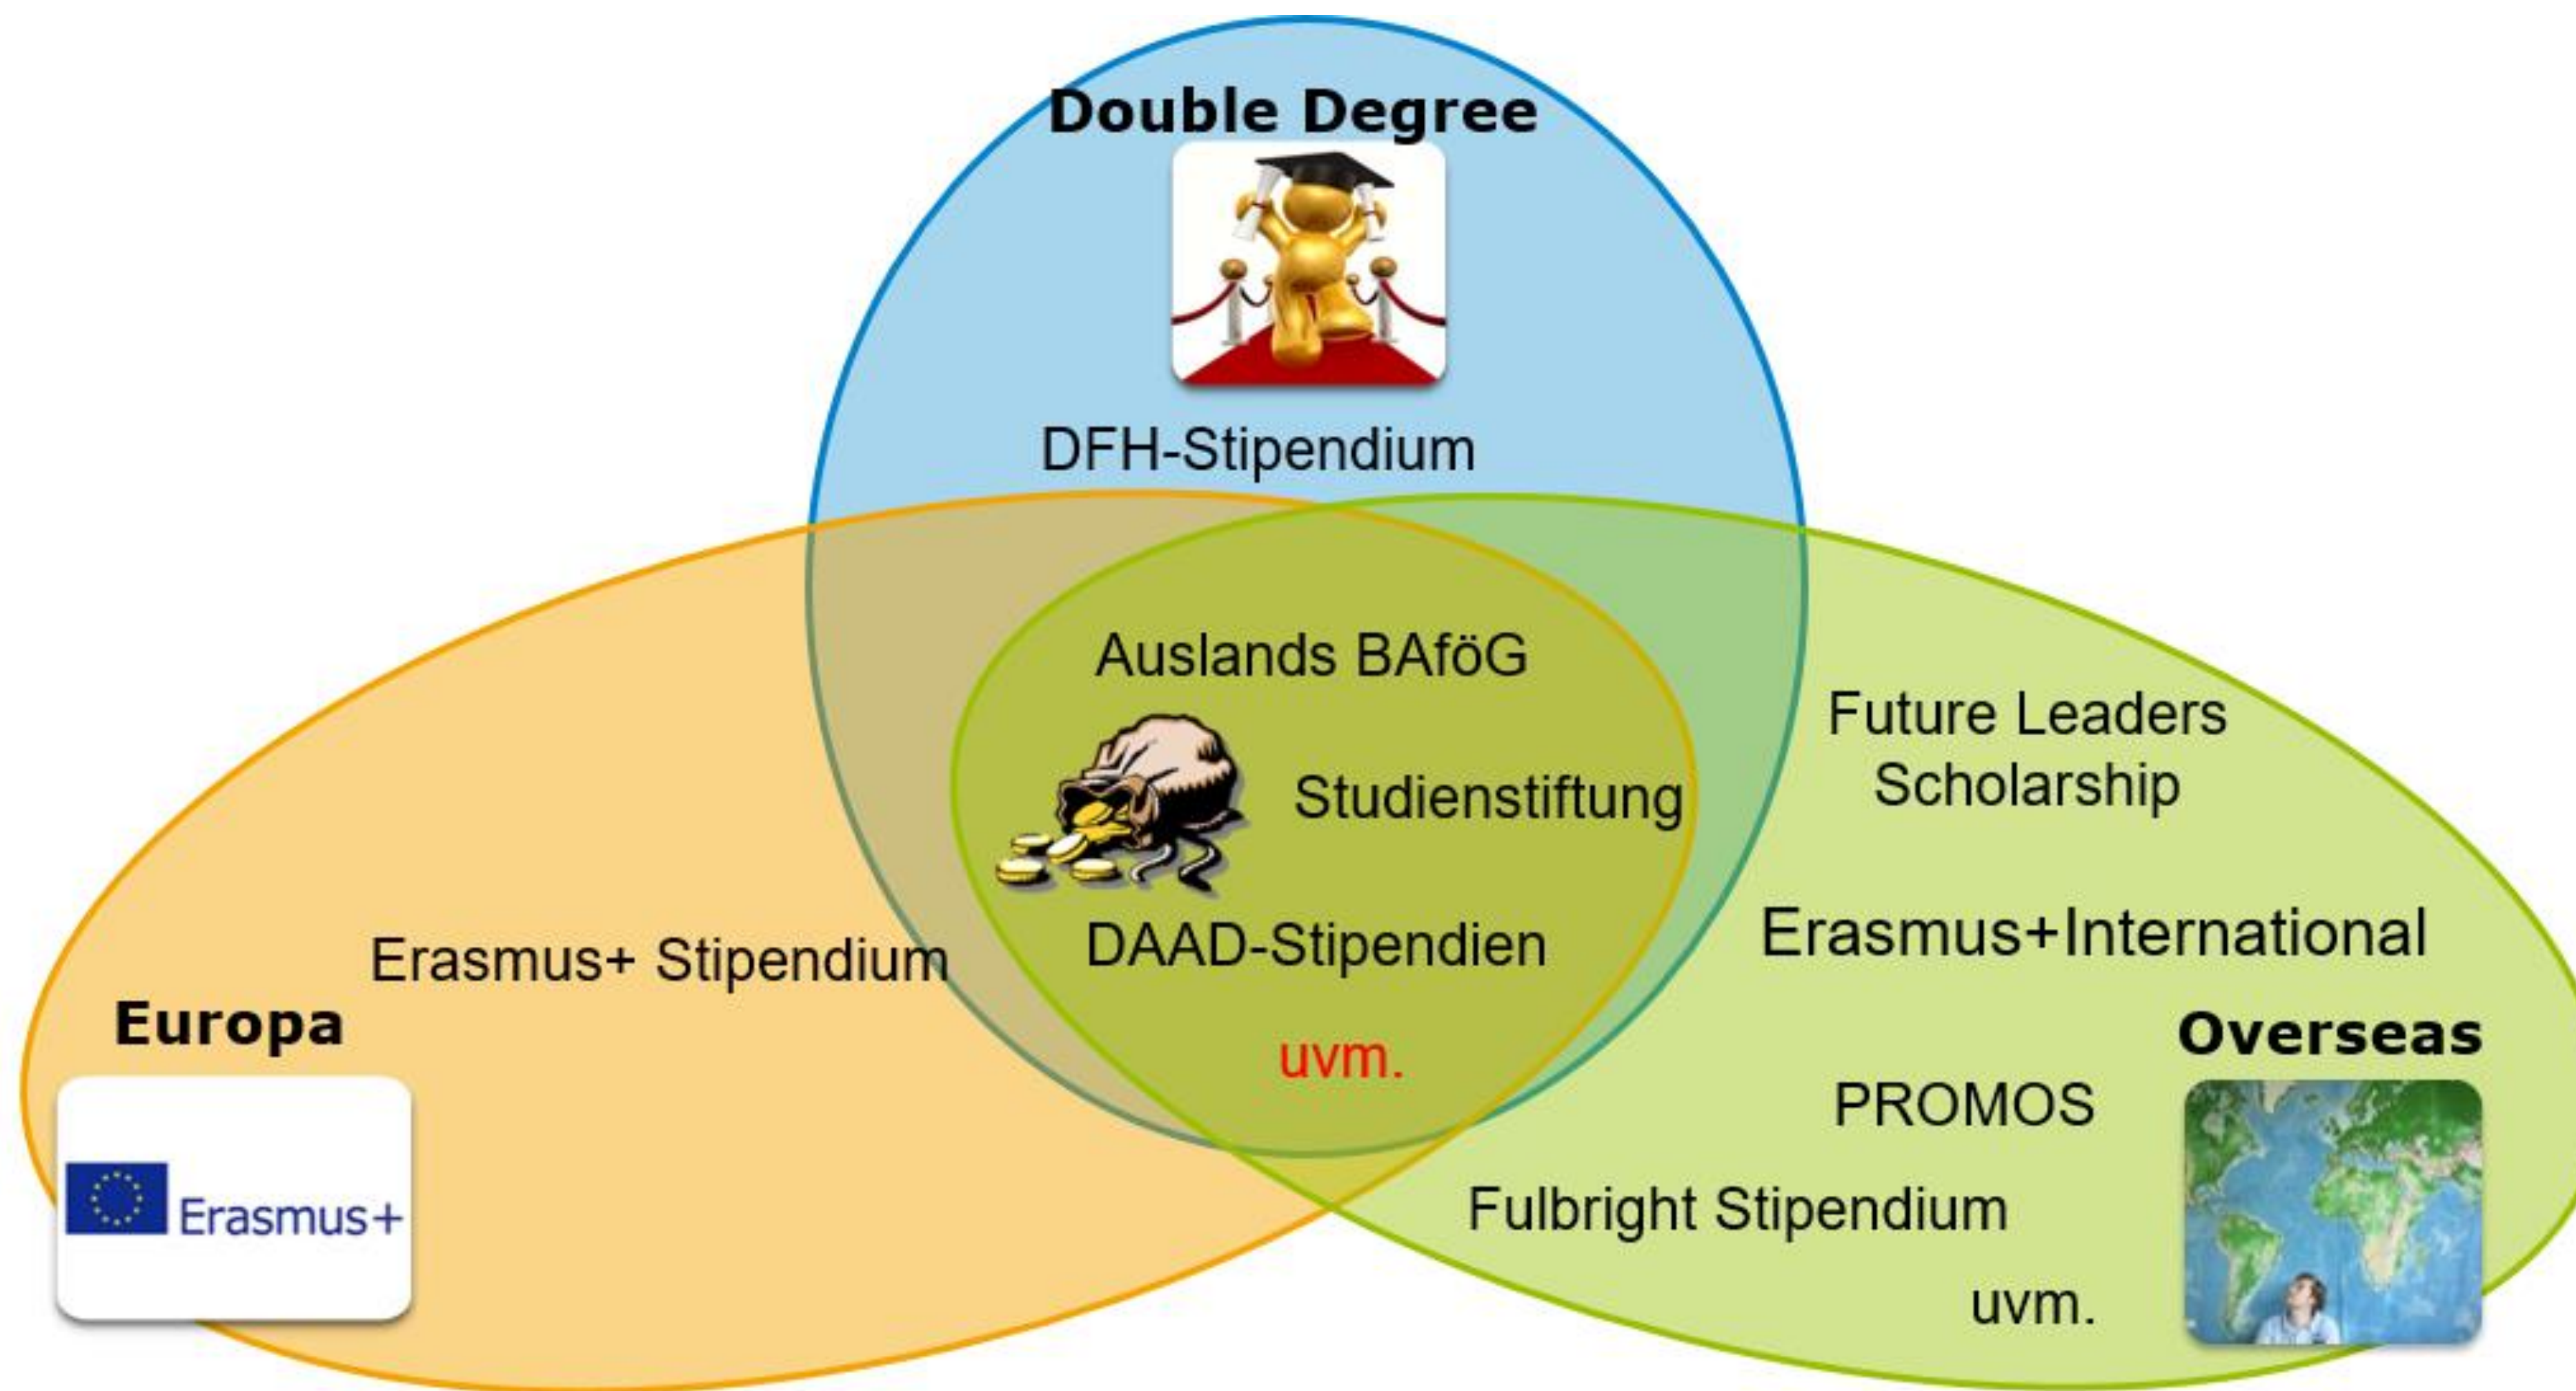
Double Degree

DFH-Stipendium

Auslands BAföG

Studienstiftung

DAAD-Stipendien

uvm.

Future Leaders Scholarship

Erasmus+International

Erasmus+ Stipendium

Europa

Erasmus+

Overseas

PROMOS

Fulbright Stipendium

uvm.